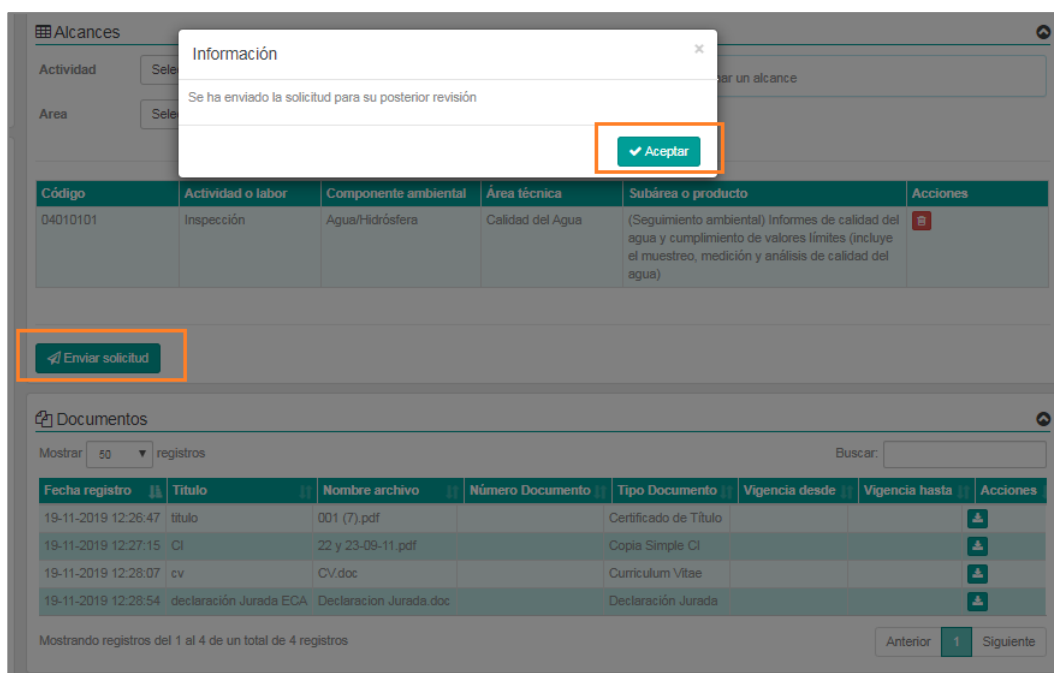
Alcances

Actividad Sele

Area Sele

ar un alcance

Información

×

Se ha enviado la solicitud para su posterior revisión

Aceptar

| Código | Actividad o labor | Componente ambiental | Área técnica | Subárea o producto | Acciones |
|---|---|---|---|---|---|
| 04010101 | Inspección | Agua/Hidrósfera | Calidad del Agua | (Seguimiento ambiental) Informes de calidad del agua y cumplimiento de valores límites (incluye el muestreo, medición y análisis de calidad del agua) | |

Enviar solicitud

Documentos

Mostrar 50 registros

Buscar:

| Fecha registro | Titulo | Nombre archivo | Número Documento | Tipo Documento | Vigencia desde | Vigencia hasta | Acciones |
|---|---|---|---|---|---|---|---|
| 19-11-2019 12:26:47 | titulo | 001 (7).pdf | | Certificado de Título | | | |
| 19-11-2019 12:27:15 | CI | 22 y 23-09-11.pdf | | Copia Simple CI | | | |
| 19-11-2019 12:28:07 | cv | CV.doc | | Curriculum Vitae | | | |
| 19-11-2019 12:28:54 | declaración Jurada ECA | Declaracion Jurada.doc | | Declaración Jurada | | | |

Mostrando registros del 1 al 4 de un total de 4 registros

Anterior 1 Siguiente